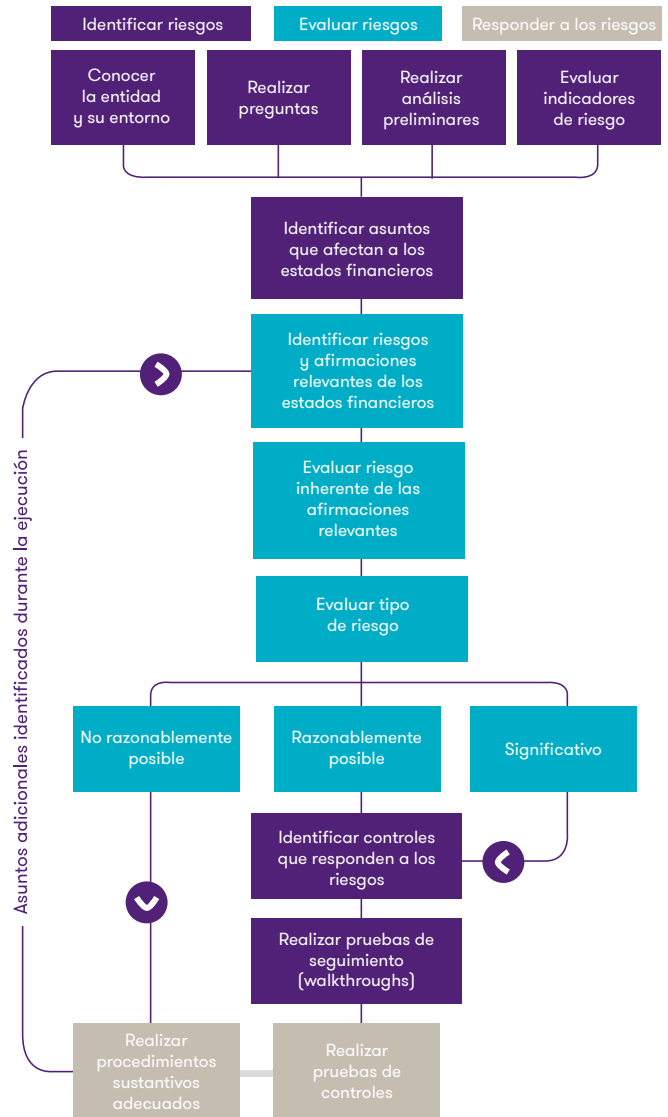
Identificar riesgos

Evaluar riesgos

Responder a los riesgos

Conocer la entidad y su entorno

Realizar preguntas

Realizar análisis preliminares

Evaluar indicadores de riesgo

Identificar asuntos que afectan a los estados financieros

Identificar riesgos y afirmaciones relevantes de los estados financieros

Evaluar riesgo inherente de las afirmaciones relevantes

Evaluar tipo de riesgo

No razonablemente posible

Razonablemente posible

Significativo

Identificar controles que responden a los riesgos

Realizar pruebas de seguimiento (walkthroughs)

Realizar procedimientos sustantivos adecuados

Realizar pruebas de controles

Asuntos adicionales identificados durante la ejecución